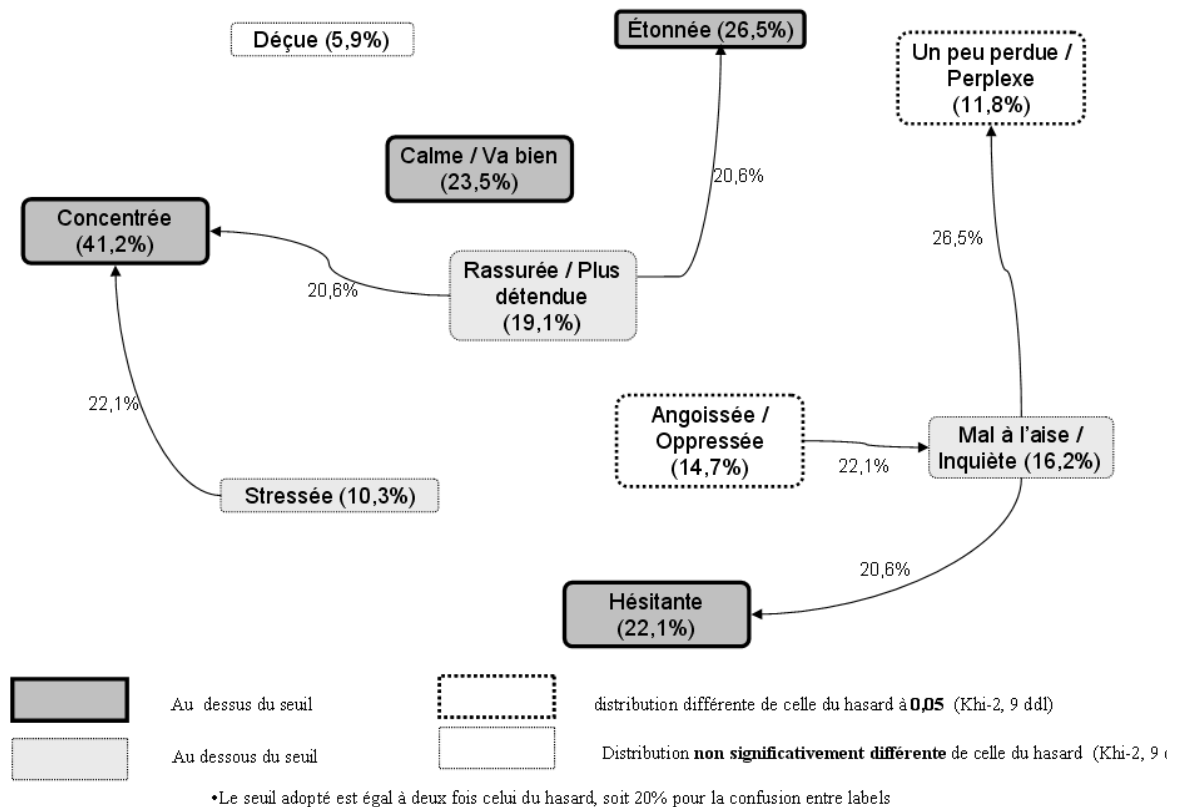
Déçue (5,9%)

Étonnée (26,5%)

Un peu perdue / Perplexe (11,8%)

Calme / Va bien (23,5%)

20,6%

Concentrée (41,2%)

26,5%

Rassurée / Plus détendue (19,1%)

20,6%

22,1%

Angoissée / Oppressée (14,7%)

22,1%

Mal à l'aise / Inquiète (16,2%)

Stressée (10,3%)

20,6%

Hésitante (22,1%)

Au dessus du seuil

distribution différente de celle du hasard à **0,05** (Khi-2, 9 ddl)

Au dessous du seuil

Distribution **non significativement différente** de celle du hasard (Khi-2, 9 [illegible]

•Le seuil adopté est égal à deux fois celui du hasard, soit 20% pour la confusion entre labels